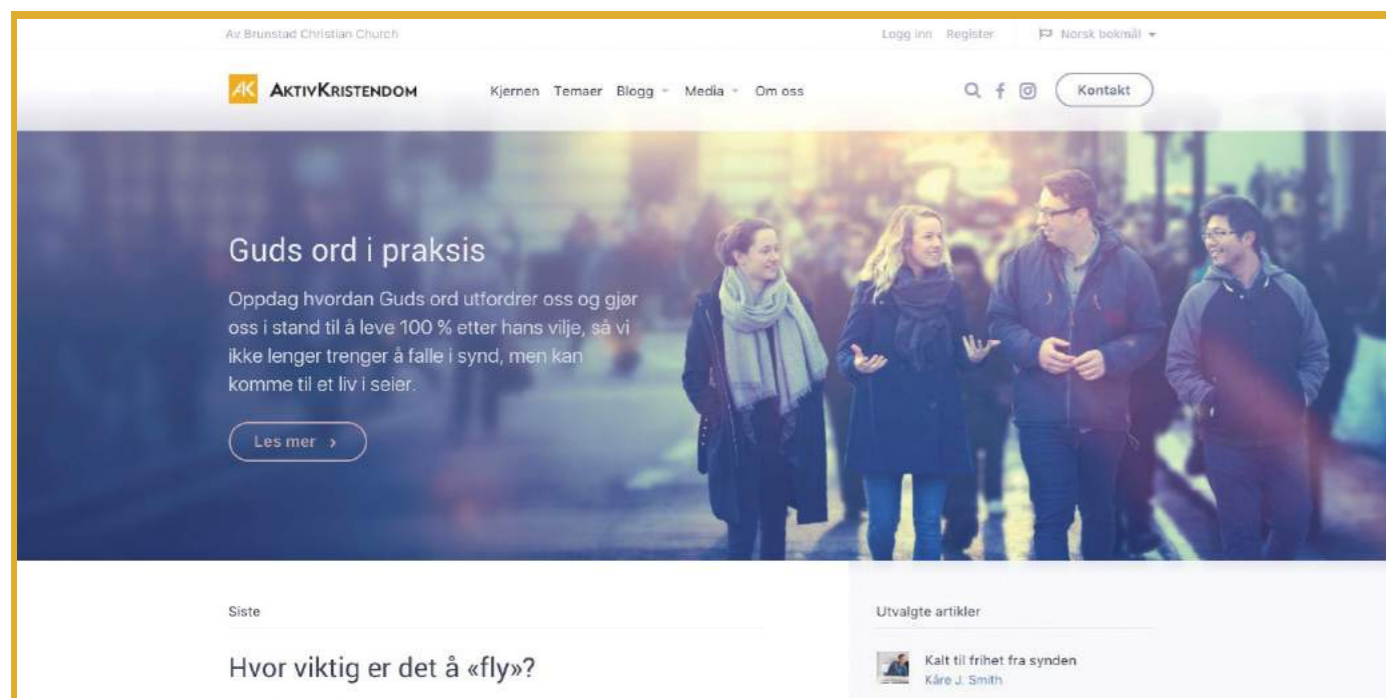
Av Brunstad Christian Church

Logg inn Register Norsk bokmål

AK AktivKristendom

Kjernen Temaer Blogg Media Om oss

Kontakt

Guds ord i praksis

Oppdag hvordan Guds ord utfordrer oss og gjør oss i stand til å leve 100 % etter hans vilje, så vi ikke lenger trenger å falle i synd, men kan komme til et liv i seier.

Les mer ›

Siste

Hvor viktig er det å «fly»?

Utvalgte artikler

Kalt til frihet fra synden
Kåre J. Smith